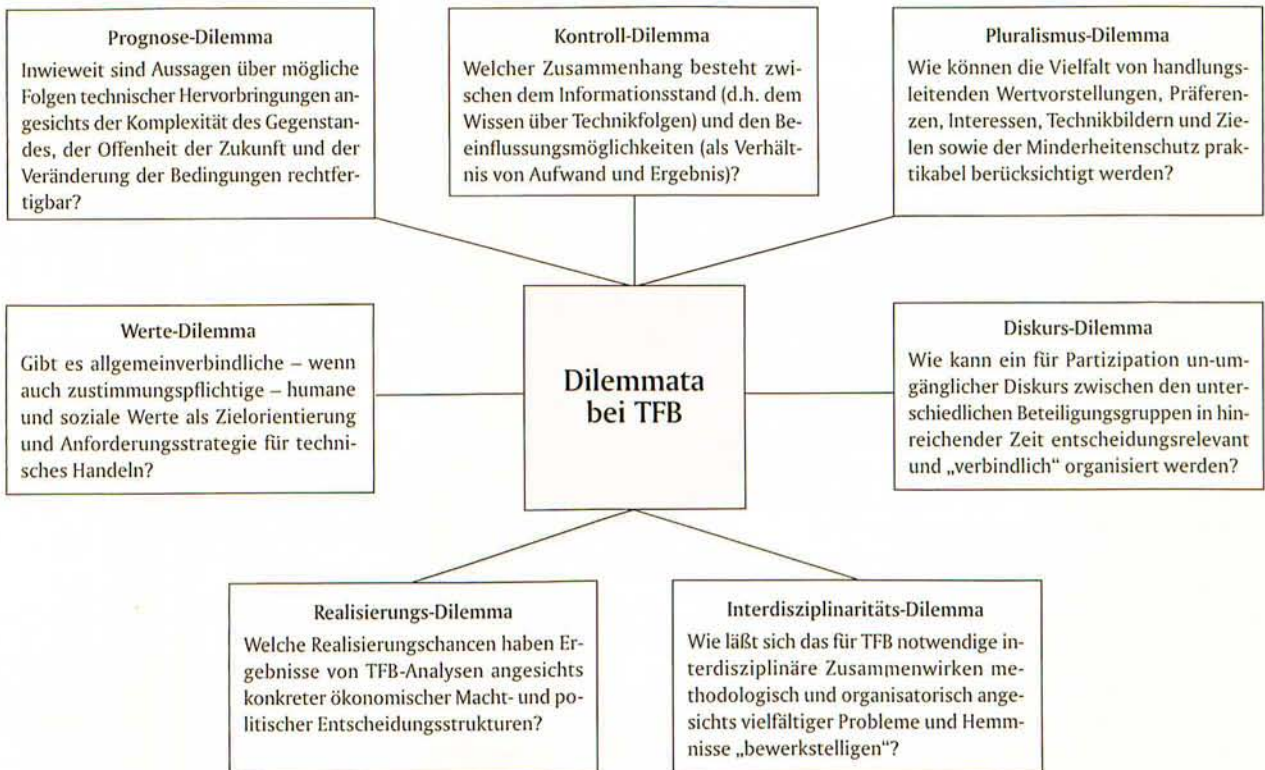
Prognose-Dilemma
Inwieweit sind Aussagen über mögliche Folgen technischer Hervorbringungen angesichts der Komplexität des Gegenstandes, der Offenheit der Zukunft und der Veränderung der Bedingungen rechtfertigbar?

Kontroll-Dilemma
Welcher Zusammenhang besteht zwischen dem Informationsstand (d.h. dem Wissen über Technikfolgen) und den Beeinflussungsmöglichkeiten (als Verhältnis von Aufwand und Ergebnis)?

Pluralismus-Dilemma
Wie können die Vielfalt von handlungsleitenden Wertvorstellungen, Präferenzen, Interessen, Technikbildern und Zielen sowie der Minderheitenschutz praktikabel berücksichtigt werden?

Werte-Dilemma
Gibt es allgemeinverbindliche – wenn auch zustimmungspflichtige – humane und soziale Werte als Zielorientierung und Anforderungsstrategie für technisches Handeln?

Dilemmata bei TFB

Diskurs-Dilemma
Wie kann ein für Partizipation un-umgänglicher Diskurs zwischen den unterschiedlichen Beteiligungsgruppen in hinreichender Zeit entscheidungsrelevant und „verbindlich" organisiert werden?

Realisierungs-Dilemma
Welche Realisierungschancen haben Ergebnisse von TFB-Analysen angesichts konkreter ökonomischer Macht- und politischer Entscheidungsstrukturen?

Interdisziplinaritäts-Dilemma
Wie läßt sich das für TFB notwendige interdisziplinäre Zusammenwirken methodologisch und organisatorisch angesichts vielfältiger Probleme und Hemmnisse „bewerkstelligen"?